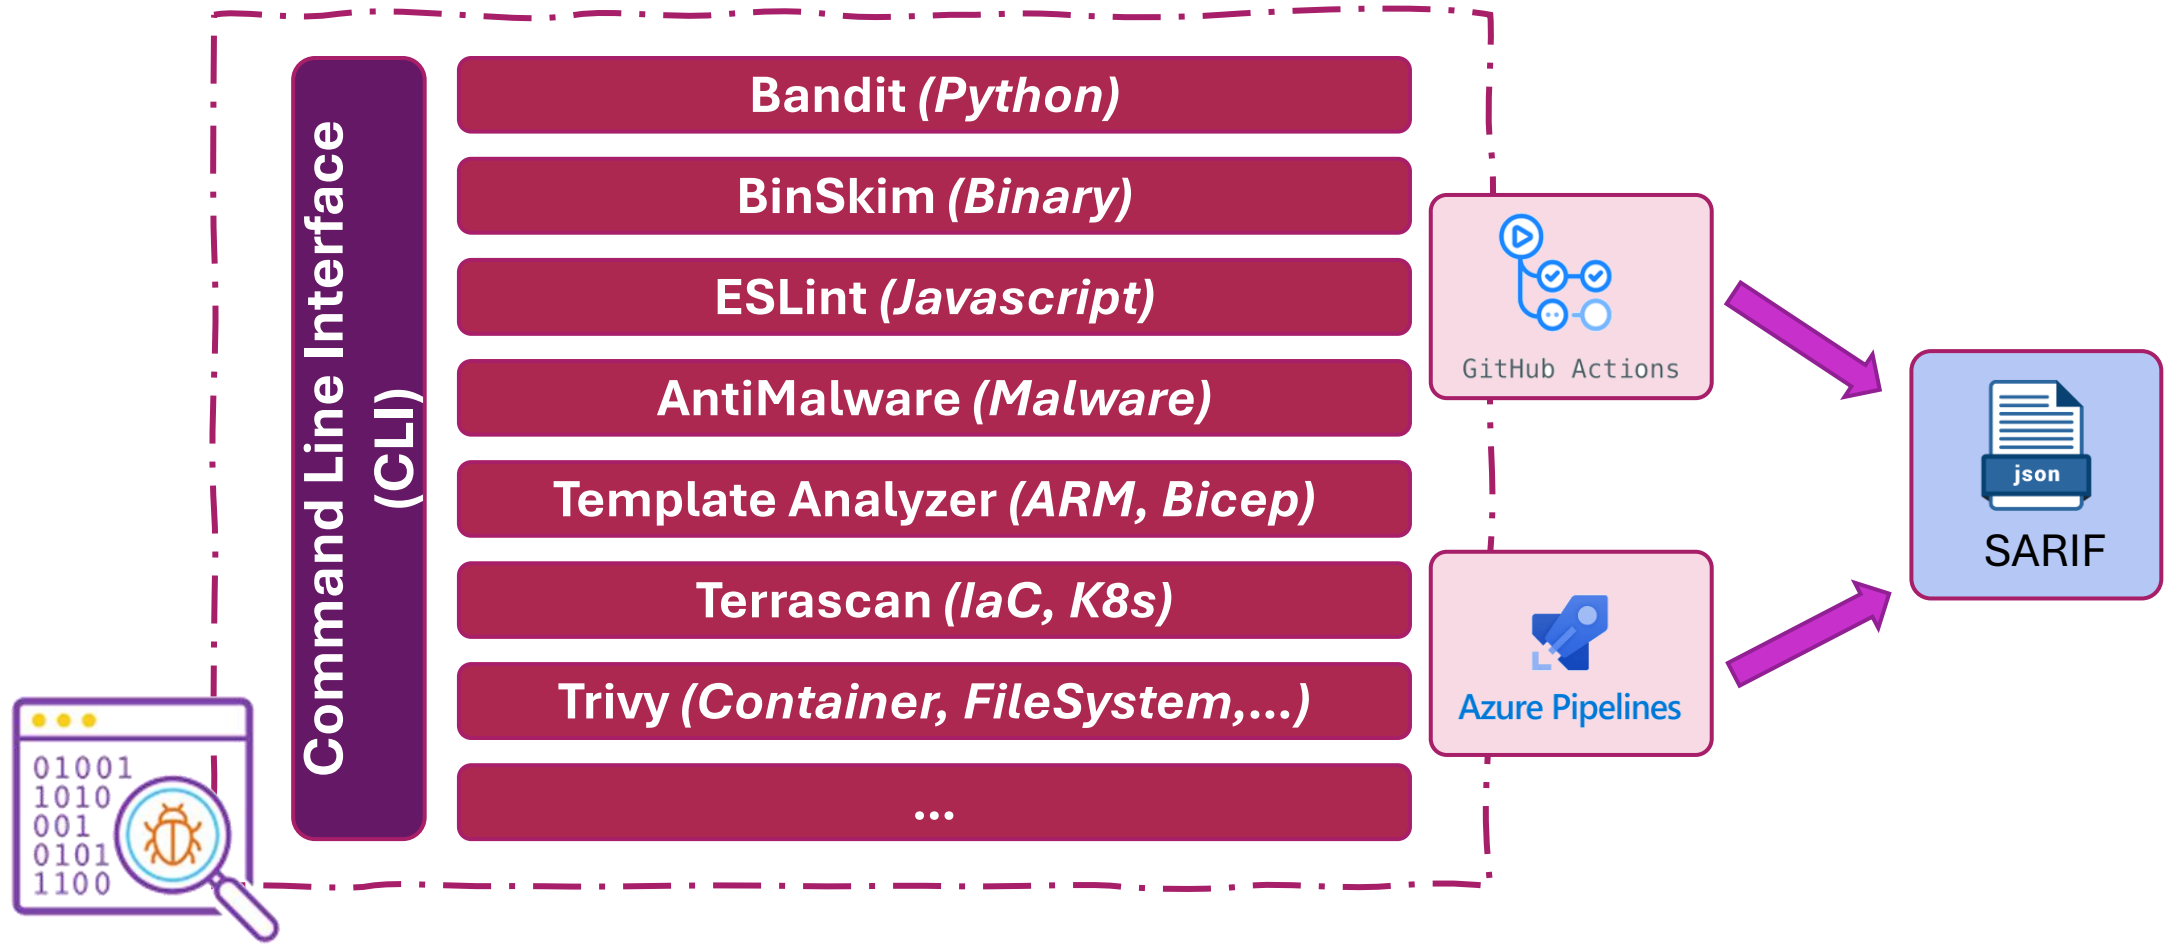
Command Line Interface (CLI)

Bandit (Python)

BinSkim (Binary)

ESLint (Javascript)

AntiMalware (Malware)

Template Analyzer (ARM, Bicep)

Terrascan (IaC, K8s)

Trivy (Container, FileSystem,...)

...

01001
1010
001
0101
1100

GitHub Actions

Azure Pipelines

json

SARIF